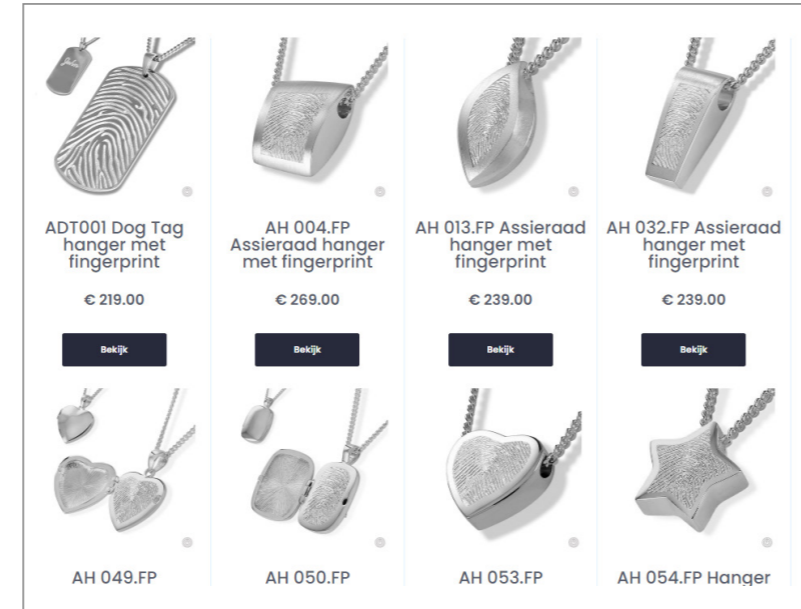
ADT001 Dog Tag hanger met fingerprint

€ 219.00

Bekijk

AH 004.FP Assieraad hanger met fingerprint

€ 269.00

Bekijk

AH 013.FP Assieraad hanger met fingerprint

€ 239.00

Bekijk

AH 032.FP Assieraad hanger met fingerprint

€ 239.00

Bekijk

AH 049.FP

AH 050.FP

AH 053.FP

AH 054.FP Hanger